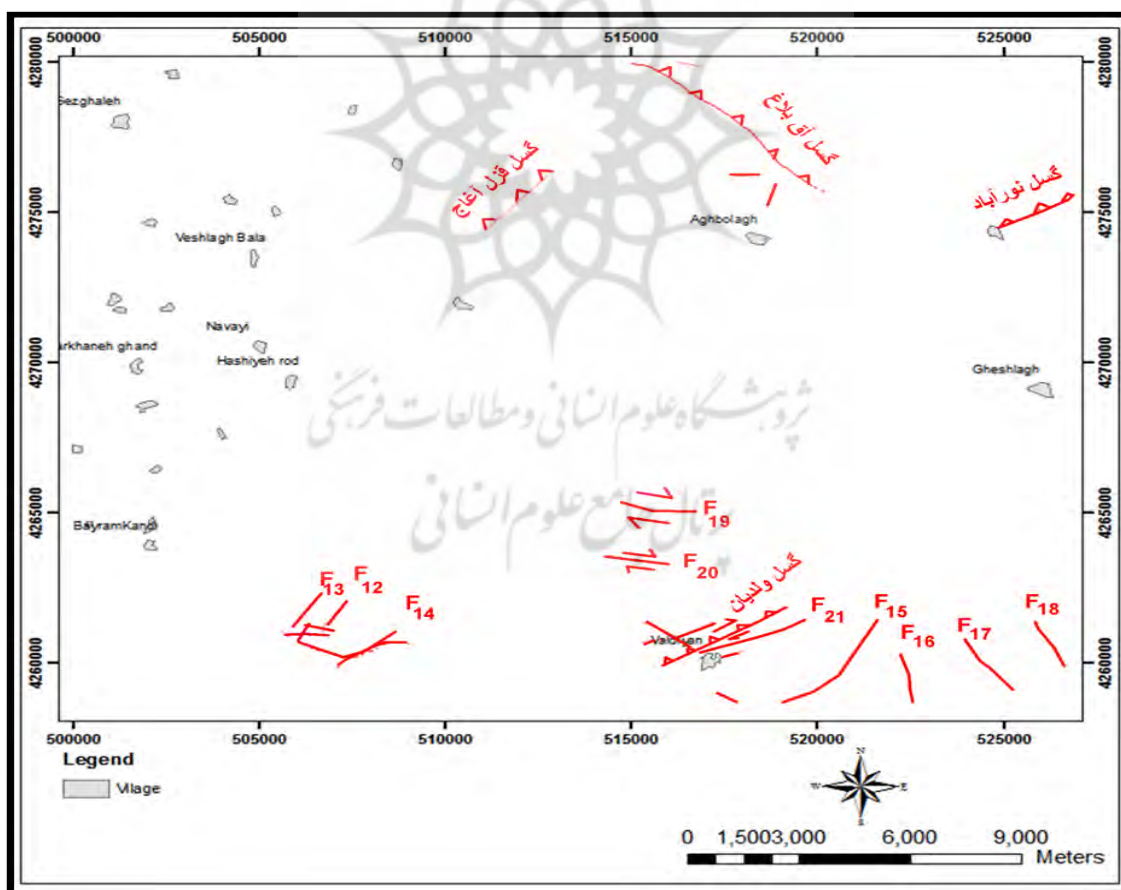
500000 505000 510000 515000 520000 525000

4280000 4275000 4270000 4265000 4260000

4280000 4275000 4270000 4265000 4260000

Sezghaleh

Veshlagh Bala

Navayi

arkhaneh ghand

Hashiyeh rod

BaiyramKandi

گسل قزل آغاج

گسل آق بلاغ

Aghbolagh

گسل نورآباد

Gheshlagh

پژوهشگاه علوم انسانی و مطالعات فرهنگی

پرتال جامع علوم انسانی

$F_{19}$

$F_{20}$

گسل والیان

$F_{13}$ $F_{12}$ $F_{14}$

$F_{21}$ $F_{15}$ $F_{16}$ $F_{17}$ $F_{18}$

Valiyan

500000 505000 510000 515000 520000 525000

Legend

Vilage

N W E S

0 1,5003,000 6,000 9,000

Meters